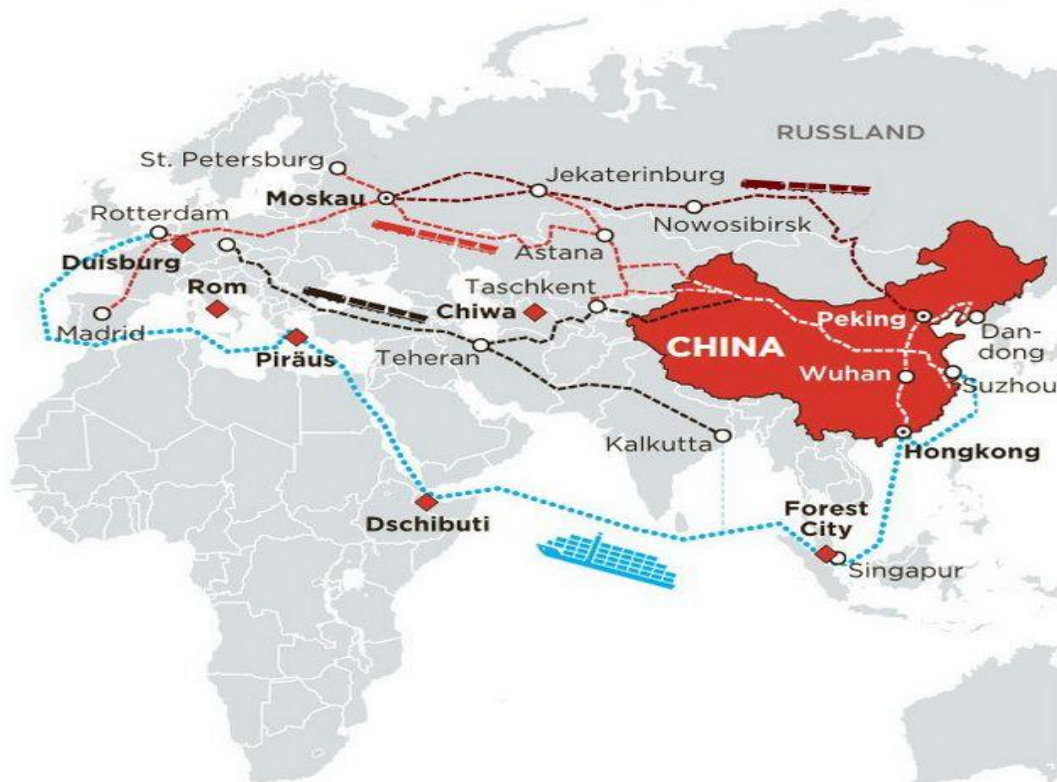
RUSSLAND

St. Petersburg

Jekaterinburg

Moskau

Rotterdam

Nowosibirsk

Astana

Duisburg

Taschkent

Rom

Chiwa

Peking

Dan-dong

Madrid

CHINA

Piräus

Teheran

Wuhan

Suzhou

Kalkutta

Hongkong

Dschibuti

Forest City

Singapur